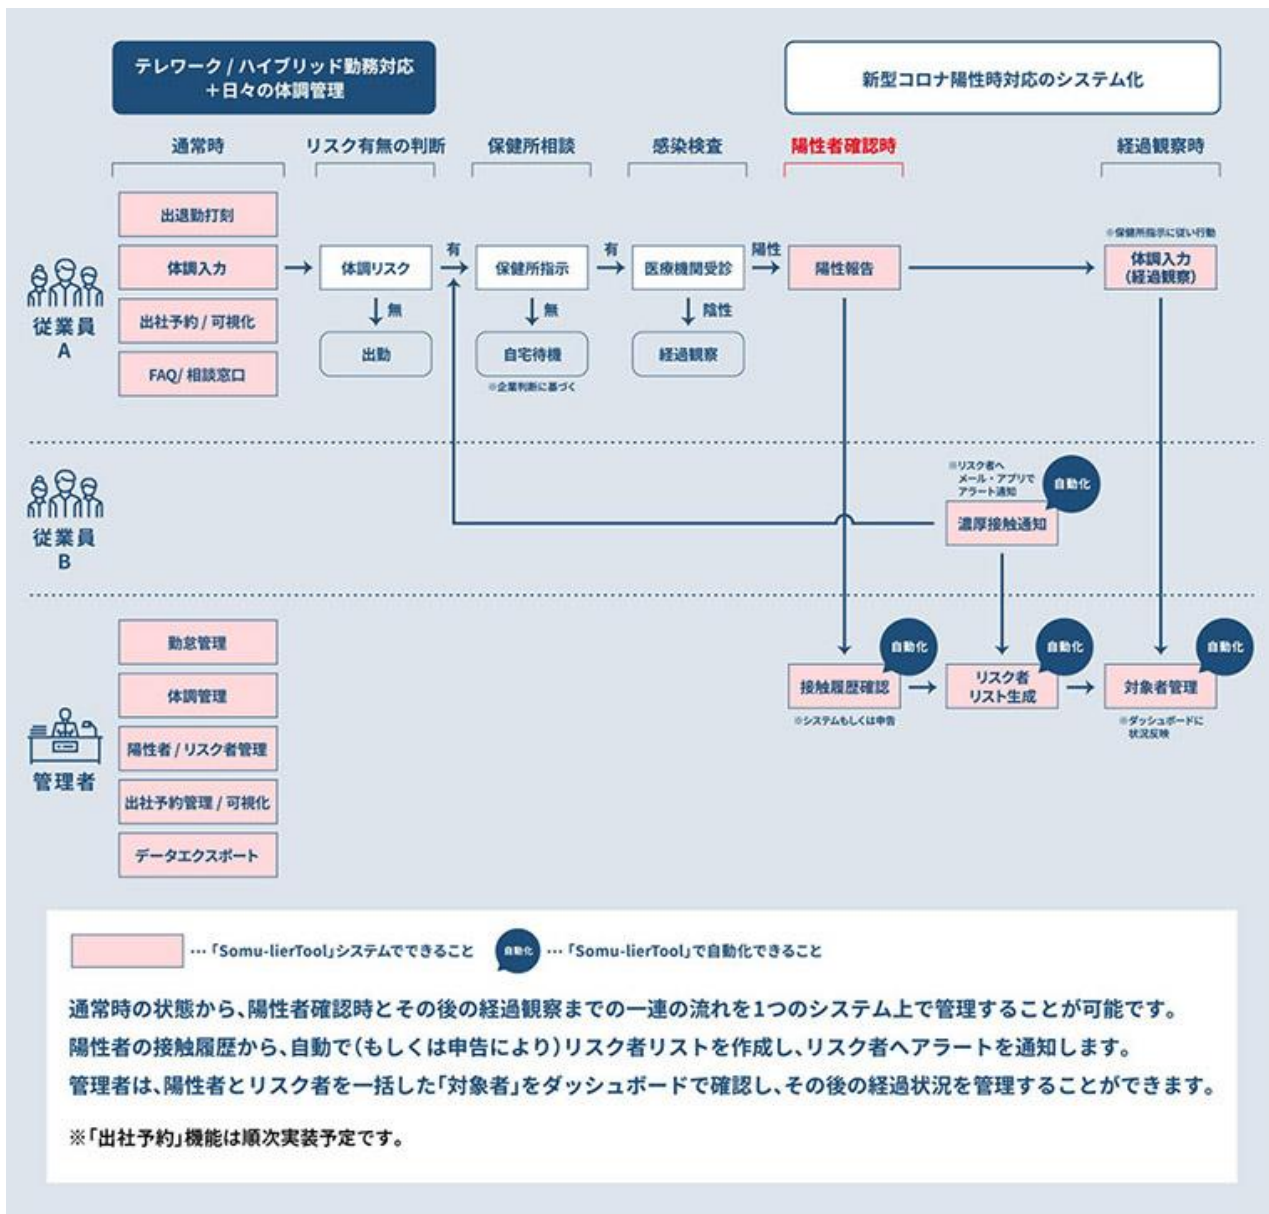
テレワーク / ハイブリッド勤務対応
＋日々の体調管理

新型コロナ陽性時対応のシステム化

通常時

リスク有無の判断

保健所相談

感染検査

陽性者確認時

経過観察時

従業員
A

出退勤打刻

体調入力

出社予約 / 可視化

FAQ/ 相談窓口

体調リスク

有

無

出勤

保健所指示

有

無

自宅待機

※企業判断に基づく

医療機関受診

陽性

陰性

経過観察

陽性報告

※保健所指示に従い行動

体調入力
(経過観察)

従業員
B

※リスク者へ
メール・アプリで
アラート通知

自動化

濃厚接触通知

管理者

勤怠管理

体調管理

陽性者 / リスク者管理

出社予約管理 / 可視化

データエクスポート

自動化

接触履歴確認

※システムもしくは申告

自動化

リスク者
リスト生成

自動化

対象者管理

※ダッシュボードに
状況反映

…「Somu-lierTool」システムでできること

自動化

…「Somu-lierTool」で自動化できること

通常時の状態から、陽性者確認時とその後の経過観察までの一連の流れを1つのシステム上で管理することが可能です。
陽性者の接触履歴から、自動で(もしくは申告により)リスク者リストを作成し、リスク者へアラートを通知します。
管理者は、陽性者とリスク者を一括した「対象者」をダッシュボードで確認し、その後の経過状況を管理することができます。

※「出社予約」機能は順次実装予定です。